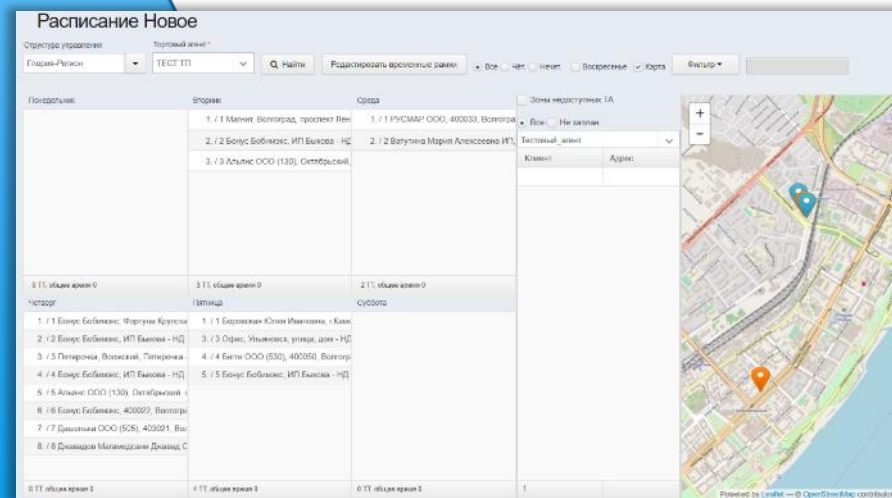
Расписание Новое

Структура управления
Главная-Регион

Торговый агент *
ТЕСТ ТП

Найти

Редактировать временные рамки

Все Чет Нечет Воскресенье Карта

Фильтр

Понедельник

0 ТТ, общее время 0

Вторник

1. / 1 Магнит, Волгоград, проспект Лен

2. / 2 Бонус Бобимэкс, ИП Быкова - НД

3. / 3 Альянс ООО (130), Октябрьский,

3 ТТ, общее время 0

Среда

1. / 1 РУСМАР ООО, 400033, Волгогра

2. / 2 Ватутина Мария Алексеевна ИП,

2 ТТ, общее время 0

Зоны недоступных ТА

Все Не заплан.

Тестовый_агент

| Клиент | Адрес |
|---|---|
| | |

1

Четверг

1. / 1 Бонус Бобимэкс, Фортуна Крупск

2. / 2 Бонус Бобимэкс, ИП Быкова - НД

3. / 3 Пятерочка, Волжский, Пятерочка

4. / 4 Бонус Бобимэкс, ИП Быкова - НД

5. / 5 Альянс ООО (130), Октябрьский,

6. / 6 Бонус Бобимэкс, 400022, Волгогр

7. / 7 Дишолым ООО (525), 400021, Во

8. / 8 Джавадов Магамедсани Джавад С

8 ТТ, общее время 0

Пятница

1. / 1 Борозная Юлия Ивановна, г.Ками

3. / 3 Офис, Ульяновск, улица, дом - НД

4. / 4 Бети ООО (530), 400050, Волгогр

5. / 5 Бонус Бобимэкс, ИП Быкова - НД

4 ТТ, общее время 0

Суббота

0 ТТ, общее время 0

+
-

Powered by Leaflet — © OpenStreetMap contributors